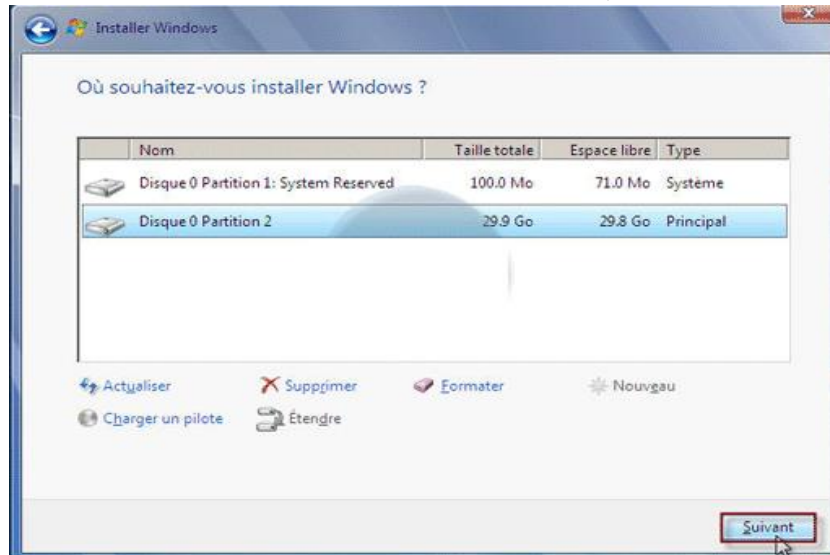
Installer Windows

Où souhaitez-vous installer Windows ?

| Nom | Taille totale | Espace libre | Type |
|---|---|---|---|
| Disque 0 Partition 1: System Reserved | 100.0 Mo | 71.0 Mo | Système |
| Disque 0 Partition 2 | 29.9 Go | 29.8 Go | Principal |

Actualiser
Supprimer
Formater
Nouveau
Charger un pilote
Étendre

Suivant